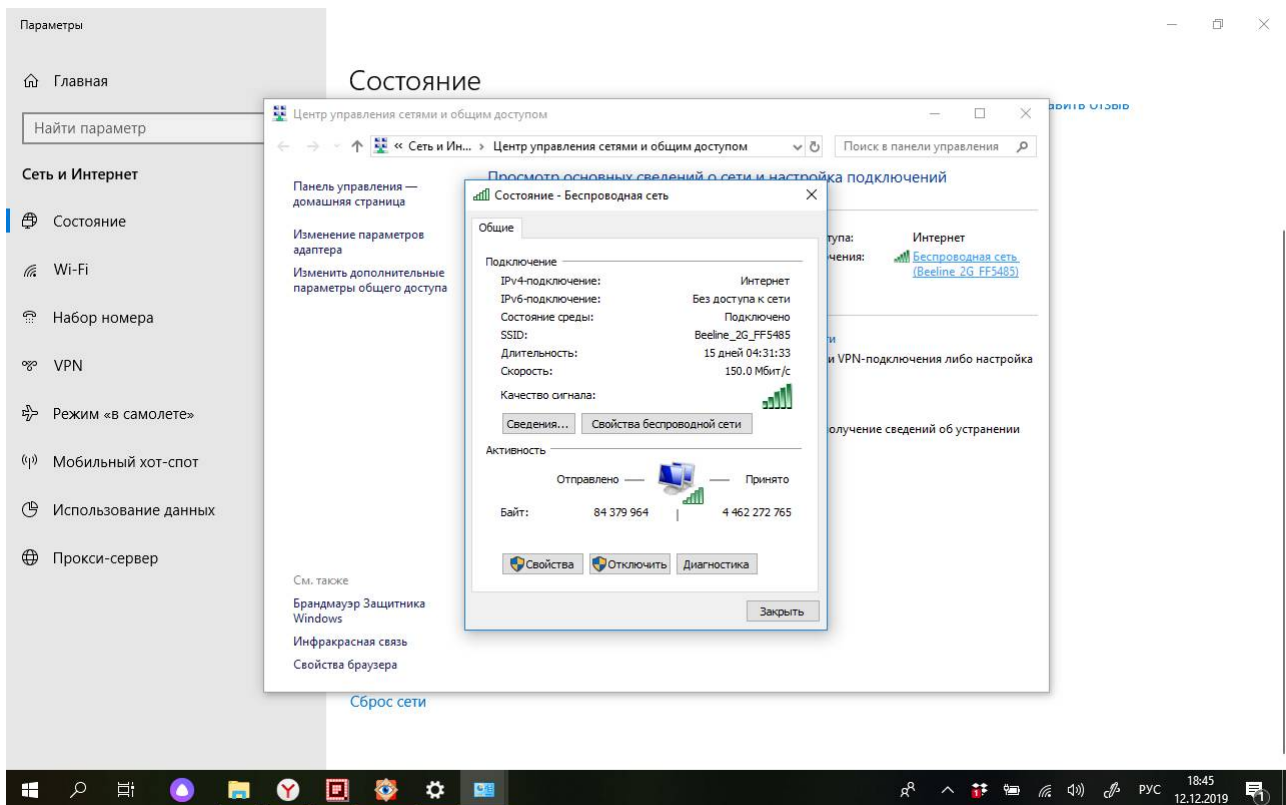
Параметры

Главная

Найти параметр

Сеть и Интернет

Состояние

Wi-Fi

Набор номера

VPN

Режим «в самолете»

Мобильный хот-спот

Использование данных

Прокси-сервер

Состояние

авить отзыв

Центр управления сетями и общим доступом

« Сеть и Ин... › Центр управления сетями и общим доступом

Поиск в панели управления

Панель управления — домашняя страница

Изменение параметров адаптера

Изменить дополнительные параметры общего доступа

Просмотр основных сведений о сети и настройка подключений

тупа: Интернет

чения: Беспроводная сеть (Beeline_2G_FF5485)

и VPN-подключения либо настройка

олучение сведений об устранении

См. также

Брандмауэр Защитника Windows

Инфракрасная связь

Свойства браузера

Сброс сети

Состояние - Беспроводная сеть

Общие

Подключение

| | |
|---|---|
| IPv4-подключение: | Интернет |
| IPv6-подключение: | Без доступа к сети |
| Состояние среды: | Подключено |
| SSID: | Beeline_2G_FF5485 |
| Длительность: | 15 дней 04:31:33 |
| Скорость: | 150.0 Мбит/с |

Качество сигнала:

Сведения...

Свойства беспроводной сети

Активность

Отправлено — Принято

Байт: 84 379 964 | 4 462 272 765

Свойства

Отключить

Диагностика

Закрыть

РУС 18:45 12.12.2019